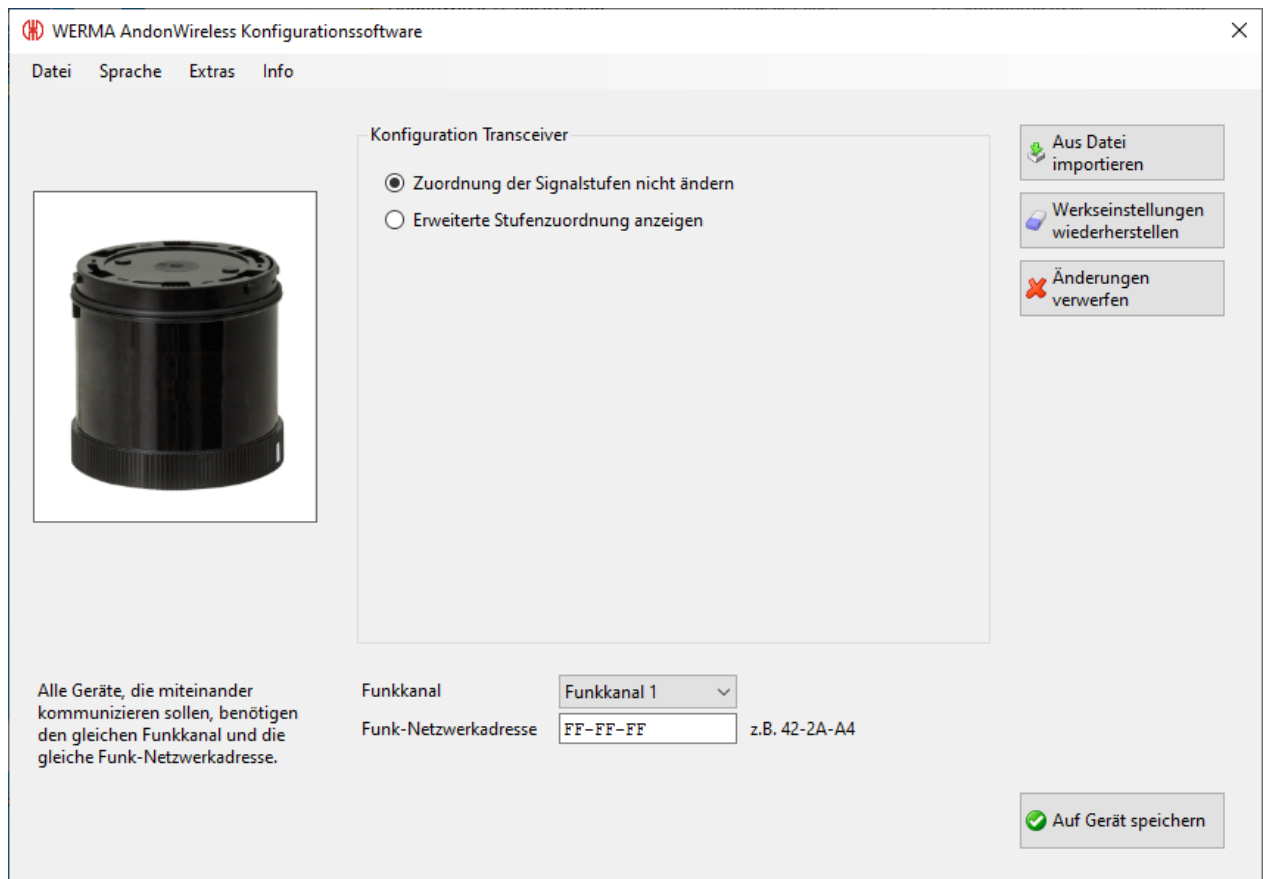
WERMA AndonWireless Konfigurationssoftware

Datei Sprache Extras Info

Konfiguration Transceiver

Zuordnung der Signalstufen nicht ändern

Erweiterte Stufenzuordnung anzeigen

Aus Datei importieren

Werkseinstellungen wiederherstellen

Änderungen verwerfen

Alle Geräte, die miteinander kommunizieren sollen, benötigen den gleichen Funkkanal und die gleiche Funk-Netzwerkadresse.

Funkkanal Funkkanal 1

Funk-Netzwerkadresse FF-FF-FF z.B. 42-2A-A4

Auf Gerät speichern